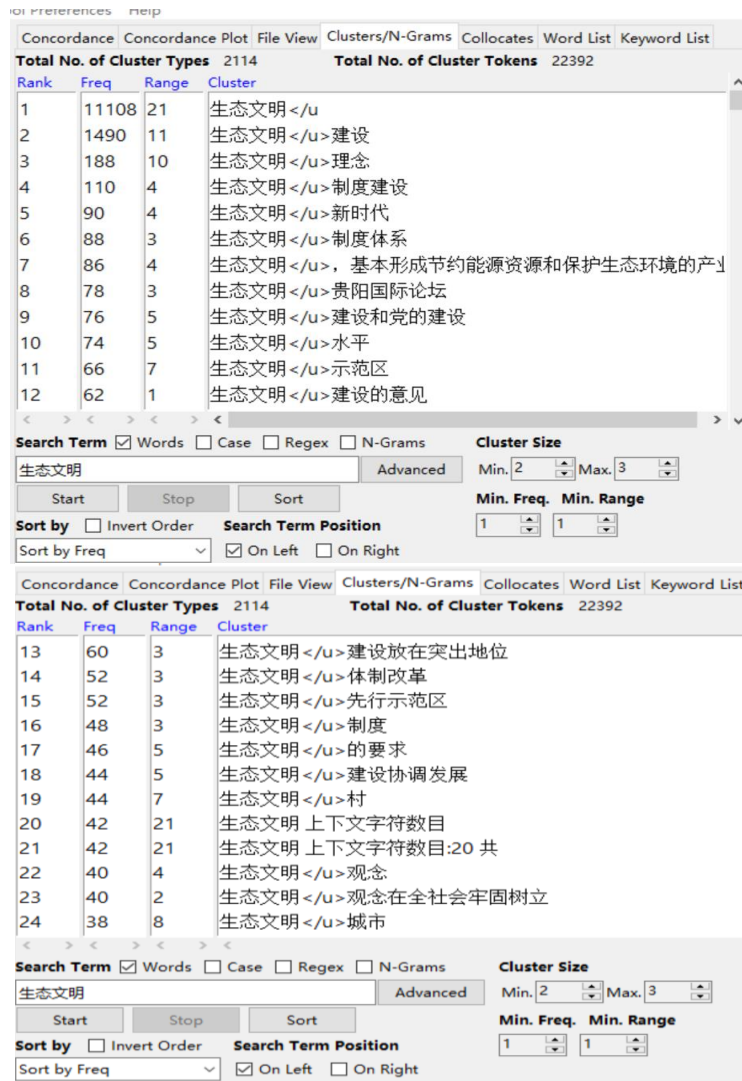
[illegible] Preferences Help

Concordance | Concordance Plot | File View | Clusters/N-Grams | Collocates | Word List | Keyword List

Total No. of Cluster Types 2114 Total No. of Cluster Tokens 22392

| Rank | Freq | Range | Cluster |
|---|---|---|---|
| 1 | 11108 | 21 | 生态文明</u |
| 2 | 1490 | 11 | 生态文明</u>建设 |
| 3 | 188 | 10 | 生态文明</u>理念 |
| 4 | 110 | 4 | 生态文明</u>制度建设 |
| 5 | 90 | 4 | 生态文明</u>新时代 |
| 6 | 88 | 3 | 生态文明</u>制度体系 |
| 7 | 86 | 4 | 生态文明</u>，基本形成节约能源资源和保护生态环境的产业 |
| 8 | 78 | 3 | 生态文明</u>贵阳国际论坛 |
| 9 | 76 | 5 | 生态文明</u>建设和党的建设 |
| 10 | 74 | 5 | 生态文明</u>水平 |
| 11 | 66 | 7 | 生态文明</u>示范区 |
| 12 | 62 | 1 | 生态文明</u>建设的意见 |

Search Term ☑ Words ☐ Case ☐ Regex ☐ N-Grams
Cluster Size
生态文明
Advanced
Min. 2 Max. 3
Start Stop Sort
Min. Freq. Min. Range
Sort by ☐ Invert Order
Search Term Position
1 1
Sort by Freq
☑ On Left ☐ On Right

Concordance | Concordance Plot | File View | Clusters/N-Grams | Collocates | Word List | Keyword List

Total No. of Cluster Types 2114 Total No. of Cluster Tokens 22392

| Rank | Freq | Range | Cluster |
|---|---|---|---|
| 13 | 60 | 3 | 生态文明</u>建设放在突出地位 |
| 14 | 52 | 3 | 生态文明</u>体制改革 |
| 15 | 52 | 3 | 生态文明</u>先行示范区 |
| 16 | 48 | 3 | 生态文明</u>制度 |
| 17 | 46 | 5 | 生态文明</u>的要求 |
| 18 | 44 | 5 | 生态文明</u>建设协调发展 |
| 19 | 44 | 7 | 生态文明</u>村 |
| 20 | 42 | 21 | 生态文明 上下文字符数目 |
| 21 | 42 | 21 | 生态文明 上下文字符数目:20 共 |
| 22 | 40 | 4 | 生态文明</u>观念 |
| 23 | 40 | 2 | 生态文明</u>观念在全社会牢固树立 |
| 24 | 38 | 8 | 生态文明</u>城市 |

Search Term ☑ Words ☐ Case ☐ Regex ☐ N-Grams
Cluster Size
生态文明
Advanced
Min. 2 Max. 3
Start Stop Sort
Min. Freq. Min. Range
Sort by ☐ Invert Order
Search Term Position
1 1
Sort by Freq
☑ On Left ☐ On Right